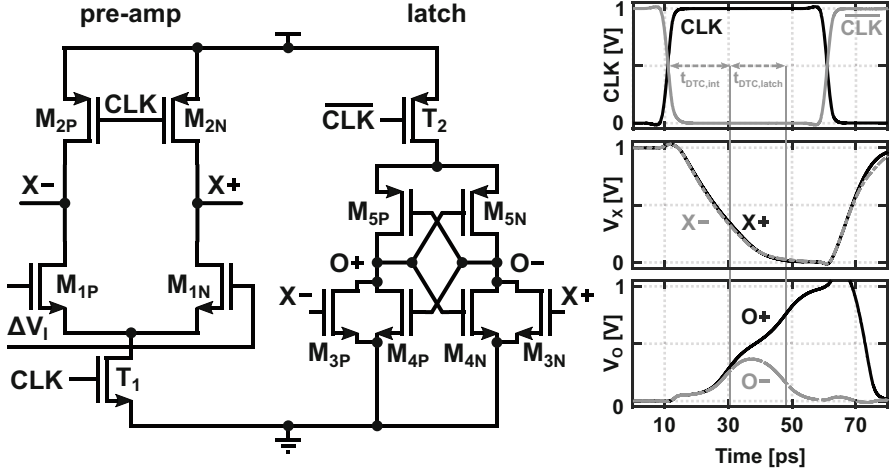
pre-amp

latch

$M_{2P}$ CLK $M_{2N}$

X− X+

$M_{1P}$ $M_{1N}$

$\Delta V_I$

CLK $T_1$

$\overline{CLK}$ $T_2$

$M_{5P}$ $M_{5N}$

O+ O−

X− X+

$M_{3P}$ $M_{4P}$ $M_{4N}$ $M_{3N}$

1
CLK $\overline{CLK}$
CLK [V]
$t_{DTC,int}$ $t_{DTC,latch}$
0

1
$V_X$ [V]
X− X+
0

1
O+
$V_O$ [V]
O−
0

10 30 50 70
Time [ps]